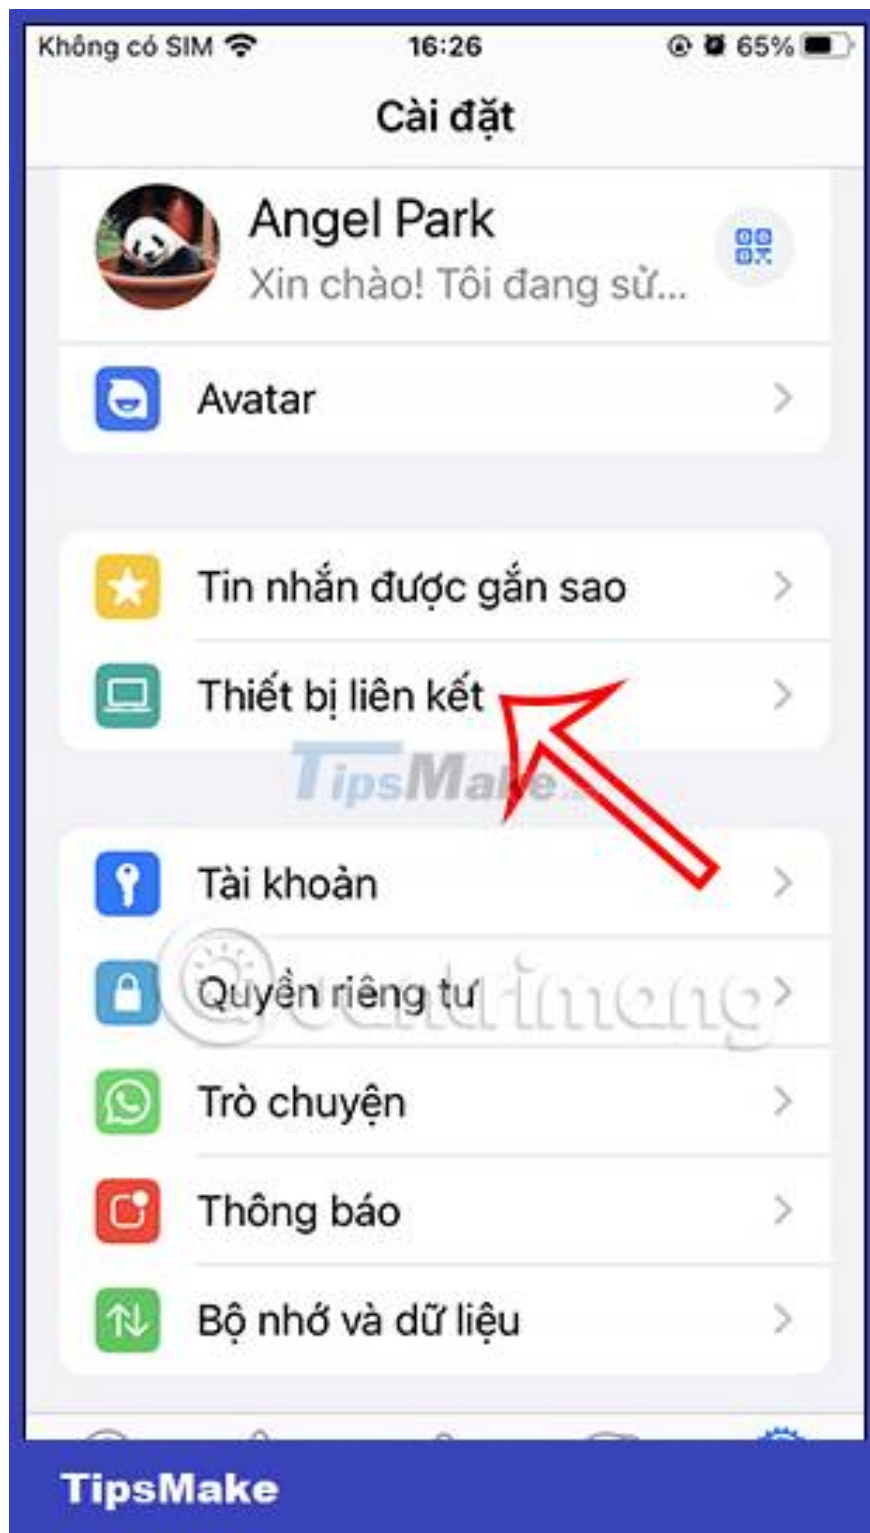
Không có SIM 16:26 65%

Cài đặt

Angel Park
Xin chào! Tôi đang sử...

Avatar

Tin nhắn được gắn sao

Thiết bị liên kết

TipsMake

Tài khoản

Quyền riêng tư

quantrimang

Trò chuyện

Thông báo

Bộ nhớ và dữ liệu

TipsMake